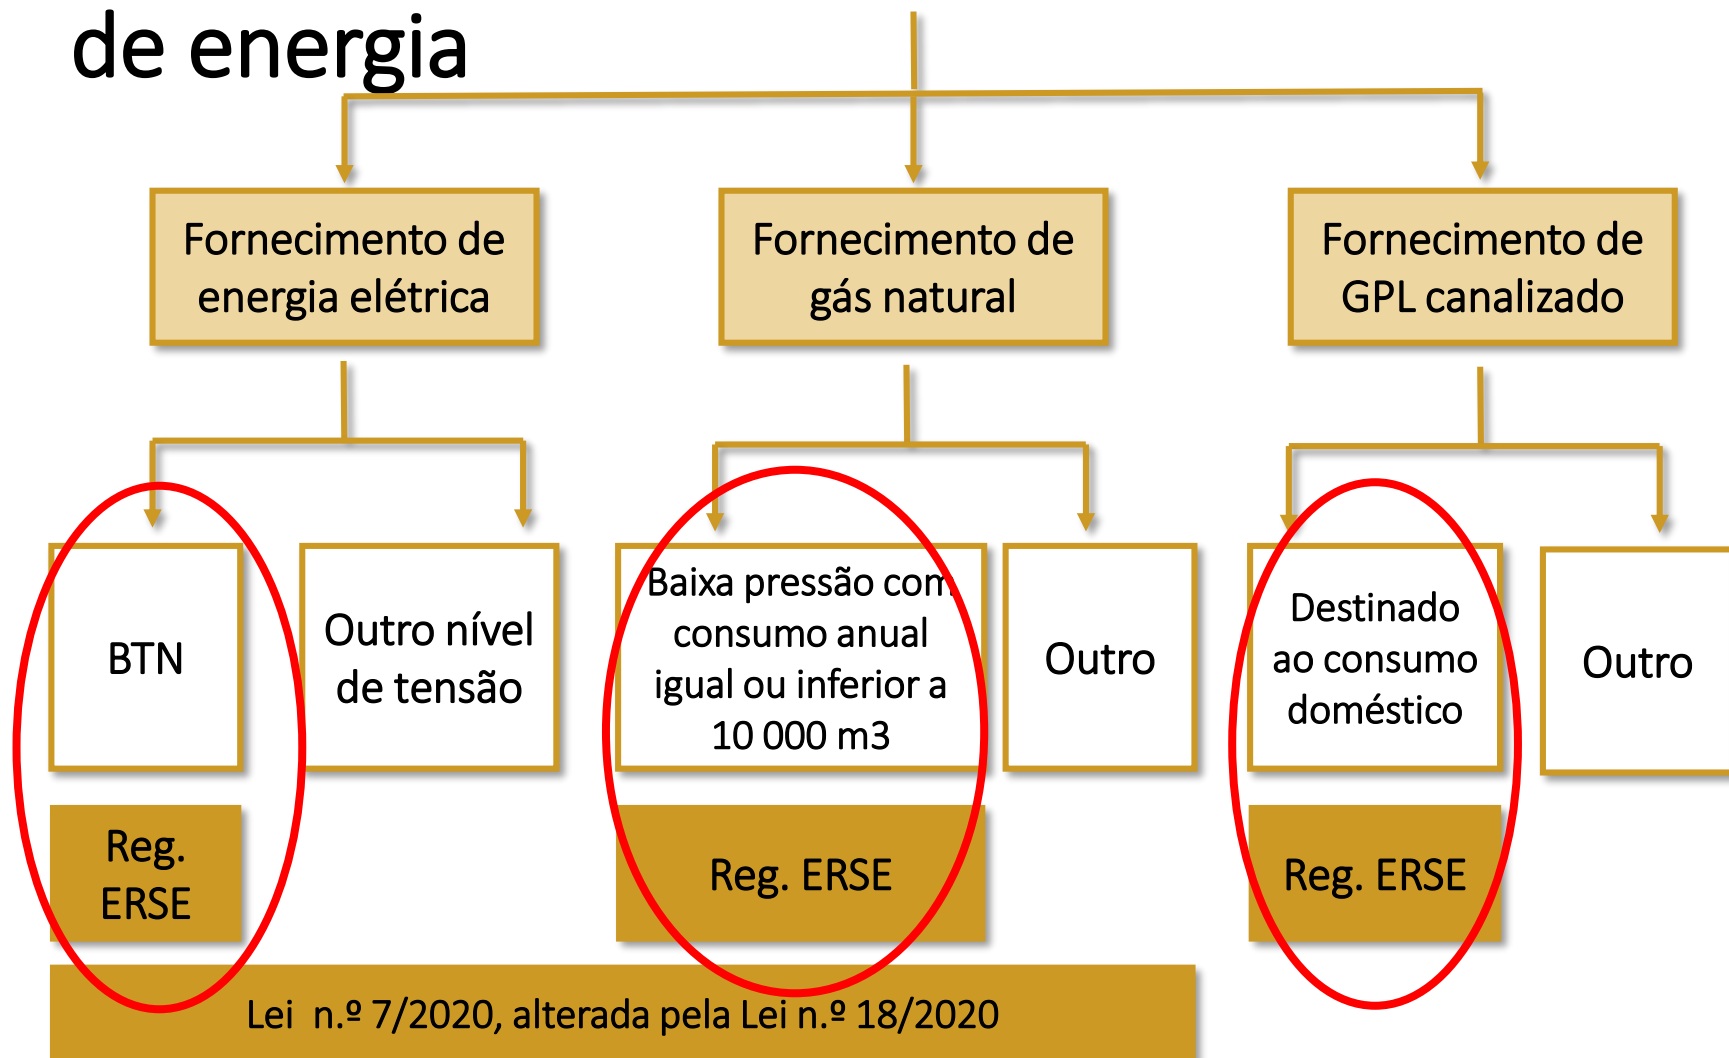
de energia

Fornecimento de energia elétrica

Fornecimento de gás natural

Fornecimento de GPL canalizado

BTN

Outro nível de tensão

Baixa pressão com consumo anual igual ou inferior a 10 000 m3

Outro

Destinado ao consumo doméstico

Outro

Reg. ERSE

Reg. ERSE

Reg. ERSE

Lei n.º 7/2020, alterada pela Lei n.º 18/2020